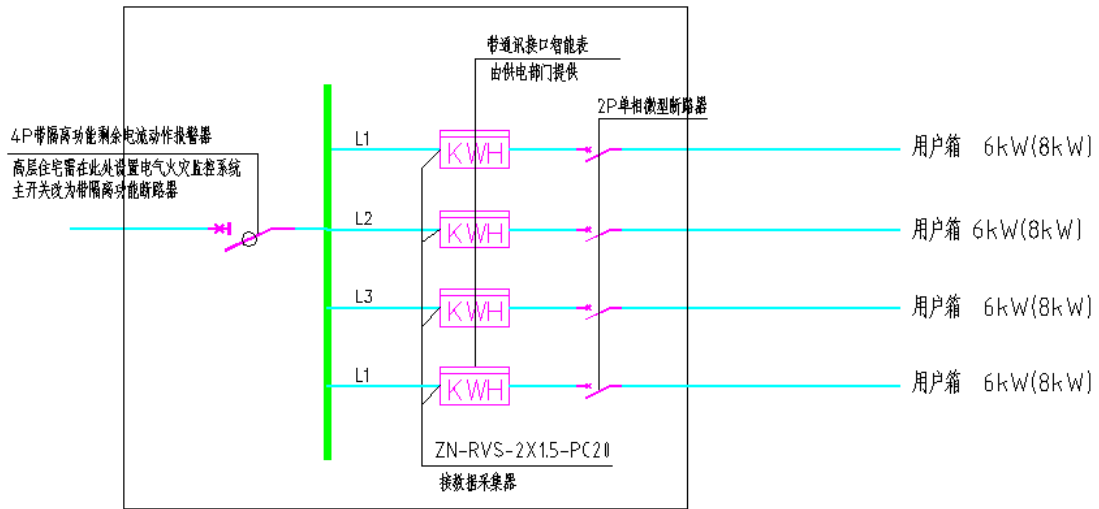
带通讯接口智能表
由供电部门提供

2P单相微型断路器

4P带隔离功能剩余电流动作报警器
高层住宅需在此处设置电气火灾监控系统
主开关改为带隔离功能断路器

L1
KWH
用户箱 6kW(8kW)

L2
KWH
用户箱 6kW(8kW)

L3
KWH
用户箱 6kW(8kW)

L1
KWH
用户箱 6kW(8kW)

ZN-RVS-2X1.5-PC20
接数据采集器